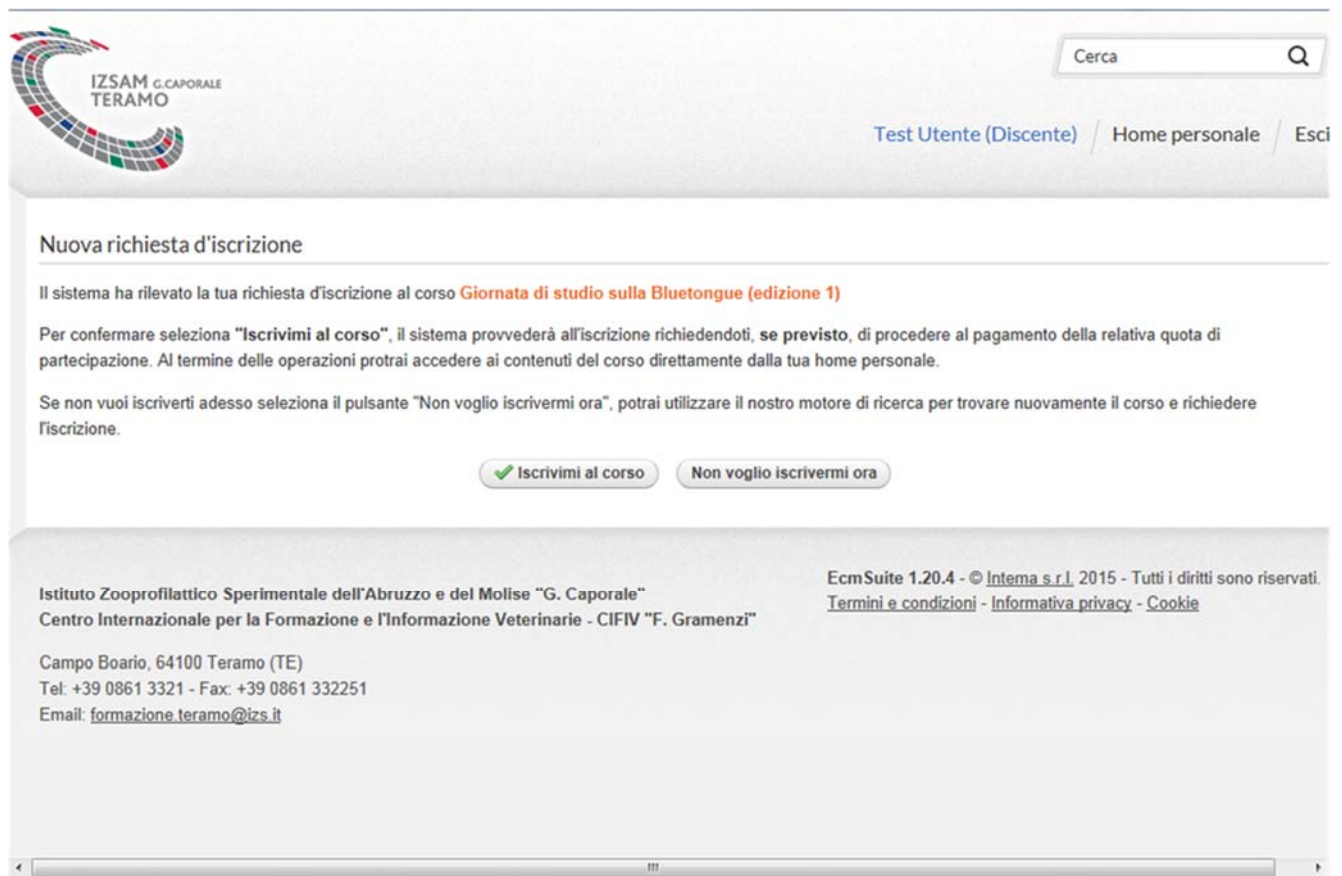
IZSAM G.CAPORALE
TERAMO

Cerca

Test Utente (Discente) Home personale Esci

Nuova richiesta d'iscrizione

Il sistema ha rilevato la tua richiesta d'iscrizione al corso Giornata di studio sulla Bluetongue (edizione 1)

Per confermare seleziona "Iscrivimi al corso", il sistema provvederà all'iscrizione richiedendoti, se previsto, di procedere al pagamento della relativa quota di partecipazione. Al termine delle operazioni protrai accedere ai contenuti del corso direttamente dalla tua home personale.

Se non vuoi iscriverti adesso seleziona il pulsante "Non voglio iscrivermi ora", potrai utilizzare il nostro motore di ricerca per trovare nuovamente il corso e richiedere l'iscrizione.

Iscrivimi al corso Non voglio iscrivermi ora

Istituto Zooprofilattico Sperimentale dell'Abruzzo e del Molise "G. Caporale"
Centro Internazionale per la Formazione e l'Informazione Veterinarie - CIFIV "F. Gramenzi"

Campo Boario, 64100 Teramo (TE)
Tel: +39 0861 3321 - Fax: +39 0861 332251
Email: formazione.teramo@izs.it

EcmSuite 1.20.4 - © Intema s.r.l. 2015 - Tutti i diritti sono riservati.
Termini e condizioni - Informativa privacy - Cookie